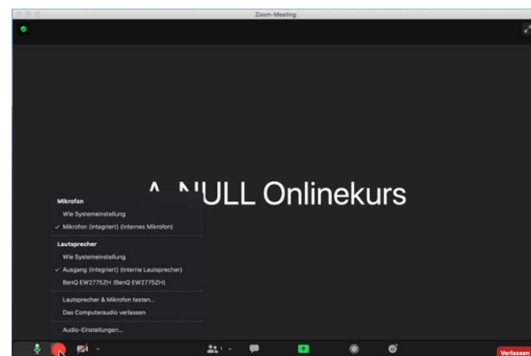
Zoom-Meeting

A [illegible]ULL Onlinekurs

Mikrofon
Wie Systemeinstellung
✓ Mikrofon (integriert) (Internes Mikrofon)
Lautsprecher
Wie Systemeinstellung
✓ Ausgang (integriert) (Interne Lautsprecher)
BenQ EW2775ZH (BenQ EW2775ZH)
Lautsprecher & Mikrofon testen...
Das Computeraudio verlassen
Audio-Einstellungen...

1

Verlassen